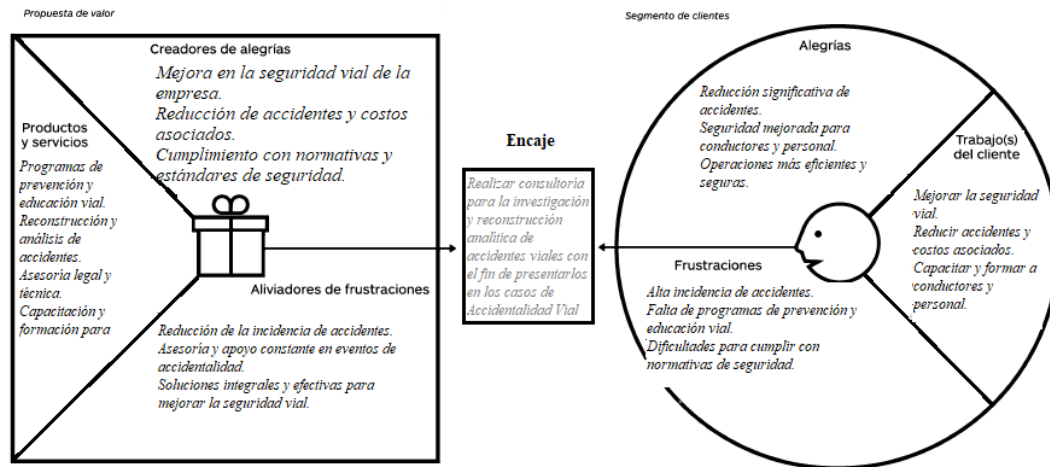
Propuesta de valor

Creadores de alegrías

Mejora en la seguridad vial de la empresa.
Reducción de accidentes y costos asociados.
Cumplimiento con normativas y estándares de seguridad.

Productos y servicios

Programas de prevención y educación vial.
Reconstrucción y análisis de accidentes.
Asesoría legal y técnica.
Capacitación y formación para

Aliviadores de frustraciones

Reducción de la incidencia de accidentes.
Asesoría y apoyo constante en eventos de accidentalidad.
Soluciones integrales y efectivas para mejorar la seguridad vial.

Encaje

Realizar consultoria para la investigación y reconstrucción analitica de accidentes viales con el fin de presentarlos en los casos de Accidentalidad Vial

Segmento de clientes

Alegrías

Reducción significativa de accidentes.
Seguridad mejorada para conductores y personal.
Operaciones más eficientes y seguras.

Trabajo(s) del cliente

Mejorar la seguridad vial.
Reducir accidentes y costos asociados.
Capacitar y formar a conductores y personal.

Frustraciones

Alta incidencia de accidentes.
Falta de programas de prevención y educación vial.
Dificultades para cumplir con normativas de seguridad.